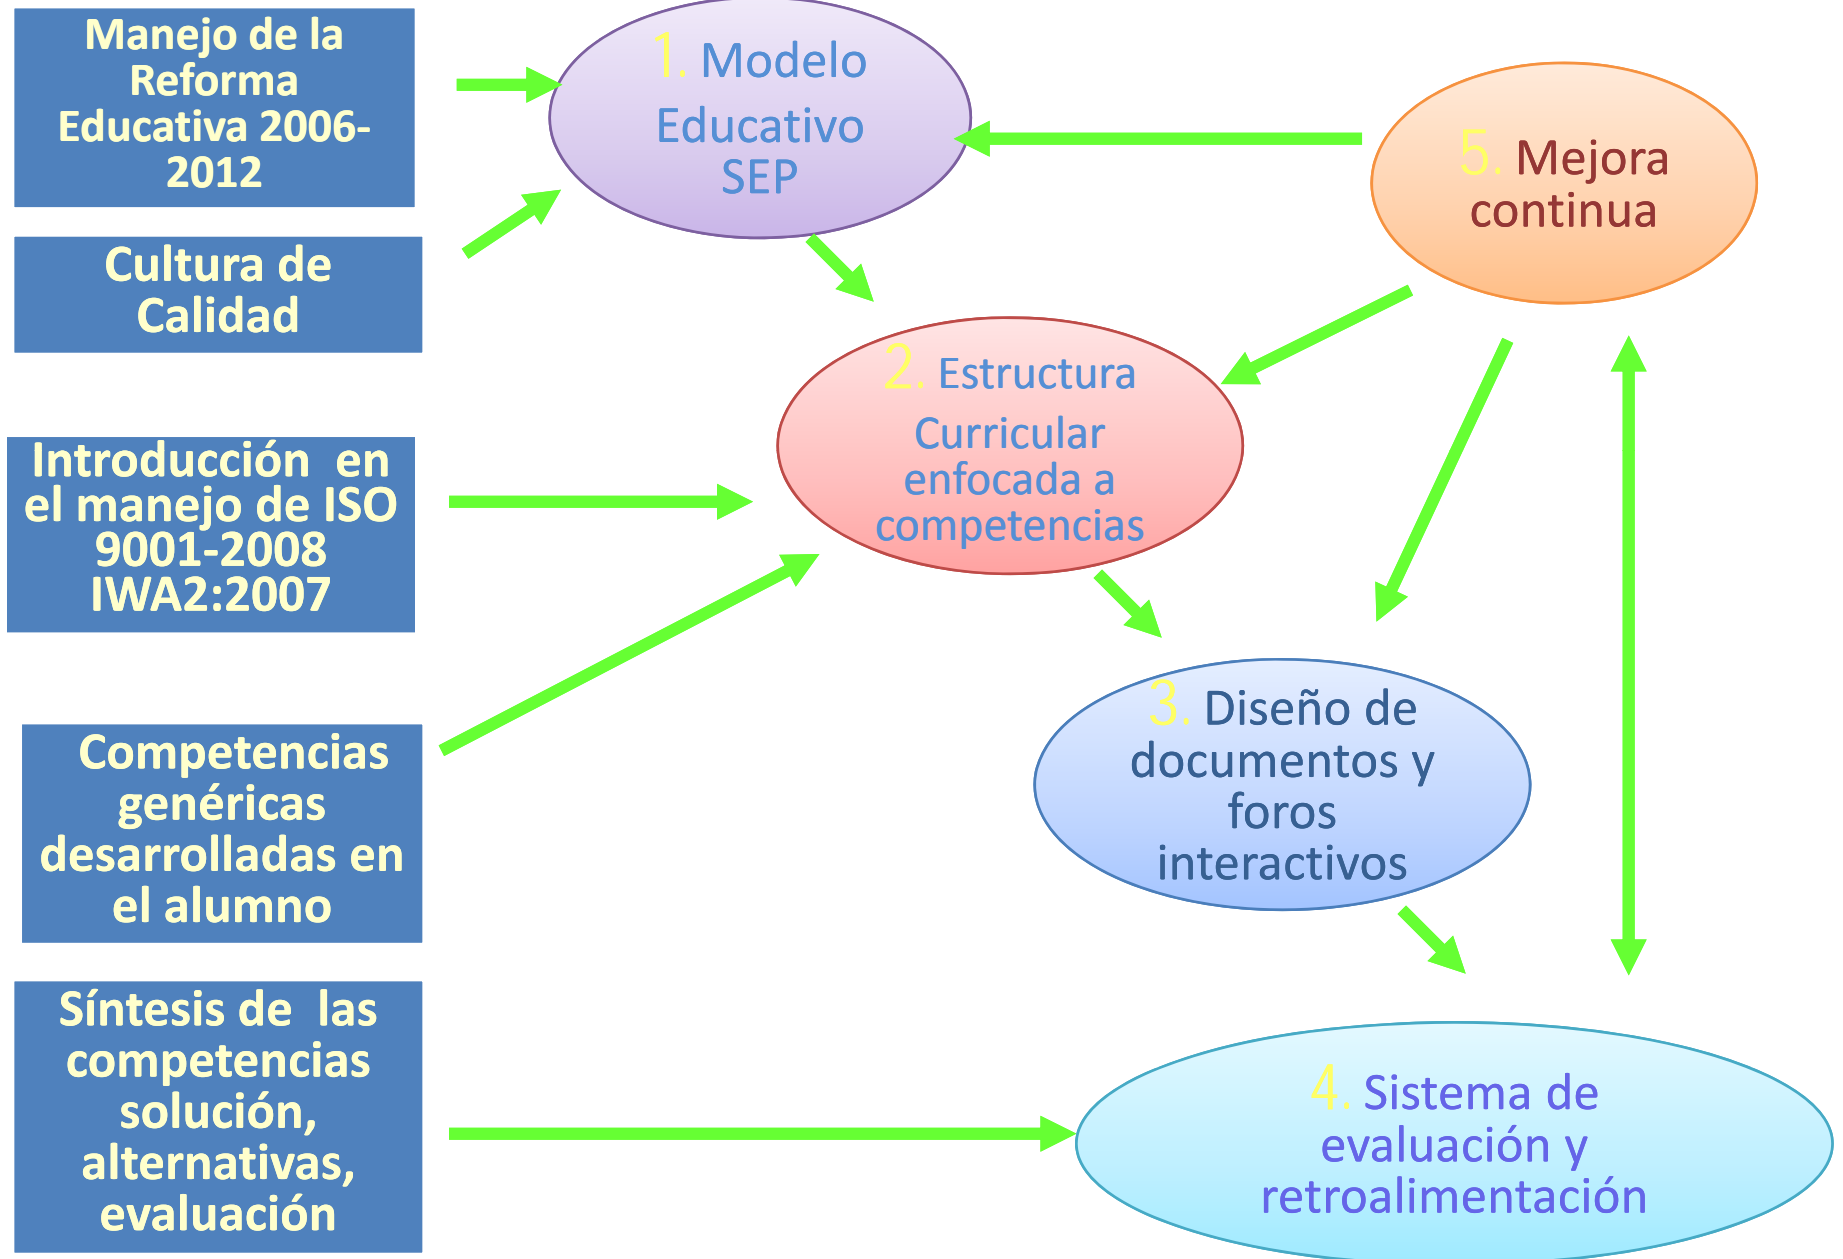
Manejo de la Reforma Educativa 2006-2012

Cultura de Calidad

Introducción en el manejo de ISO 9001-2008 IWA2:2007

Competencias genéricas desarrolladas en el alumno

Síntesis de las competencias solución, alternativas, evaluación

1. Modelo Educativo SEP

5. Mejora continua

2. Estructura Curricular enfocada a competencias

3. Diseño de documentos y foros interactivos

4. Sistema de evaluación y retroalimentación